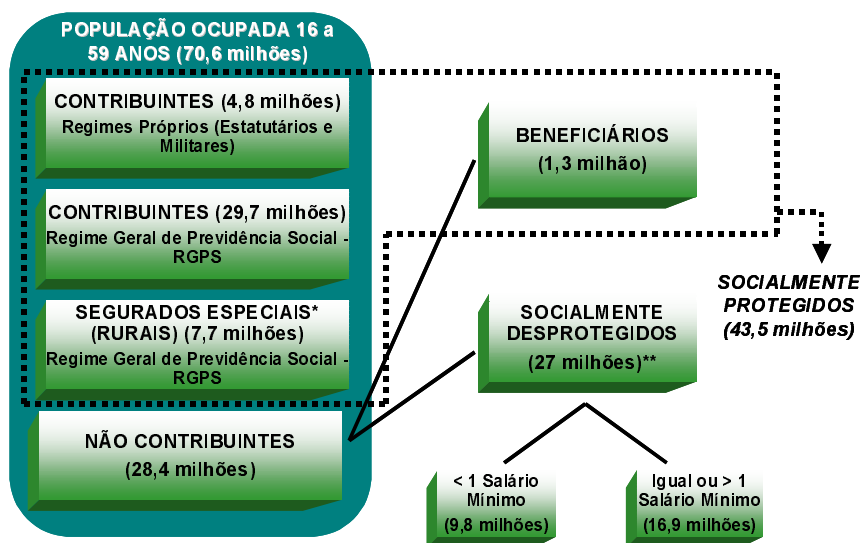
POPULAÇÃO OCUPADA 16 a 59 ANOS (70,6 milhões)

CONTRIBUINTES (4,8 milhões)
Regimes Próprios (Estatutários e Militares)

CONTRIBUINTES (29,7 milhões)
Regime Geral de Previdência Social - RGPS

SEGURADOS ESPECIAIS* (RURAIS) (7,7 milhões)
Regime Geral de Previdência Social - RGPS

NÃO CONTRIBUINTES
(28,4 milhões)

BENEFICIÁRIOS
(1,3 milhão)

SOCIALMENTE PROTEGIDOS
(43,5 milhões)

SOCIALMENTE DESPROTEGIDOS
(27 milhões)**

< 1 Salário Mínimo
(9,8 milhões)

Igual ou > 1 Salário Mínimo
(16,9 milhões)